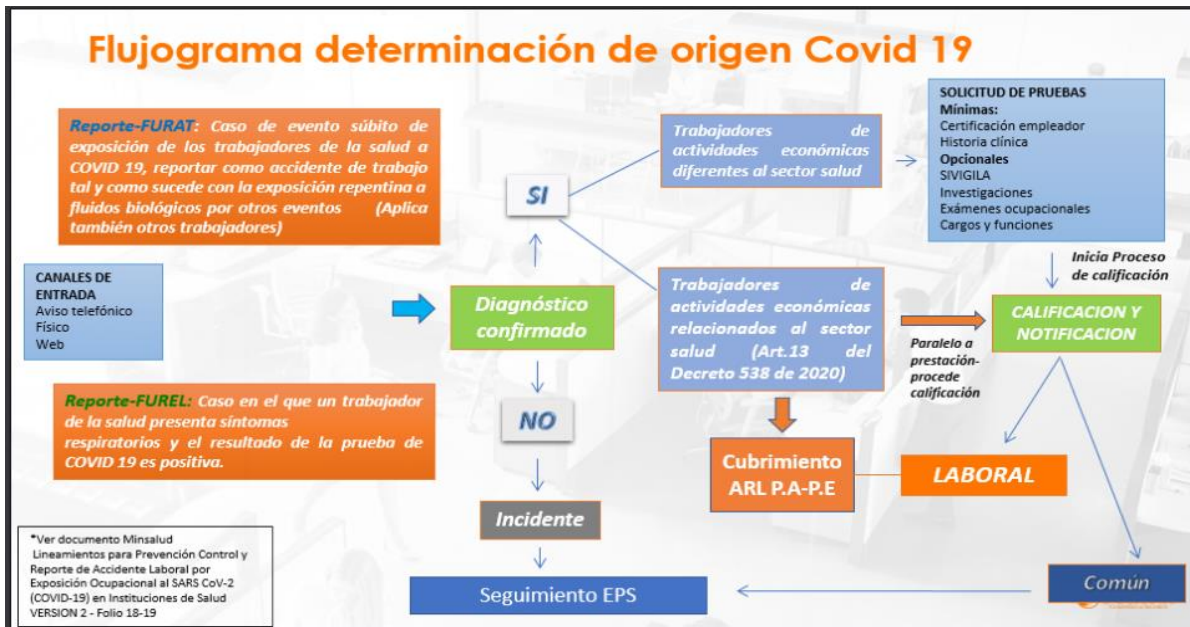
Flujograma determinación de origen Covid 19

Reporte-FURAT: Caso de evento súbito de exposición de los trabajadores de la salud a COVID 19, reportar como accidente de trabajo tal y como sucede con la exposición repentina a fluidos biológicos por otros eventos (Aplica también otros trabajadores)

SI

Trabajadores de actividades económicas diferentes al sector salud

SOLICITUD DE PRUEBAS
Mínimas:
Certificación empleador
Historia clínica
Opcionales
SIVIGILA
Investigaciones
Exámenes ocupacionales
Cargos y funciones

Inicia Proceso de calificación

CANALES DE ENTRADA
Aviso telefónico
Físico
Web

Diagnóstico confirmado

Trabajadores de actividades económicas relacionados al sector salud (Art.13 del Decreto 538 de 2020)

CALIFICACION Y NOTIFICACION

Paralelo a prestación-procede calificación

Reporte-FUREL: Caso en el que un trabajador de la salud presenta síntomas respiratorios y el resultado de la prueba de COVID 19 es positiva.

NO

Cubrimiento ARL P.A-P.E

LABORAL

Incidente

*Ver documento Minsalud Lineamientos para Prevención Control y Reporte de Accidente Laboral por Exposición Ocupacional al SARS CoV-2 (COVID-19) en Instituciones de Salud VERSION 2 - Folio 18-19

Seguimiento EPS

Común